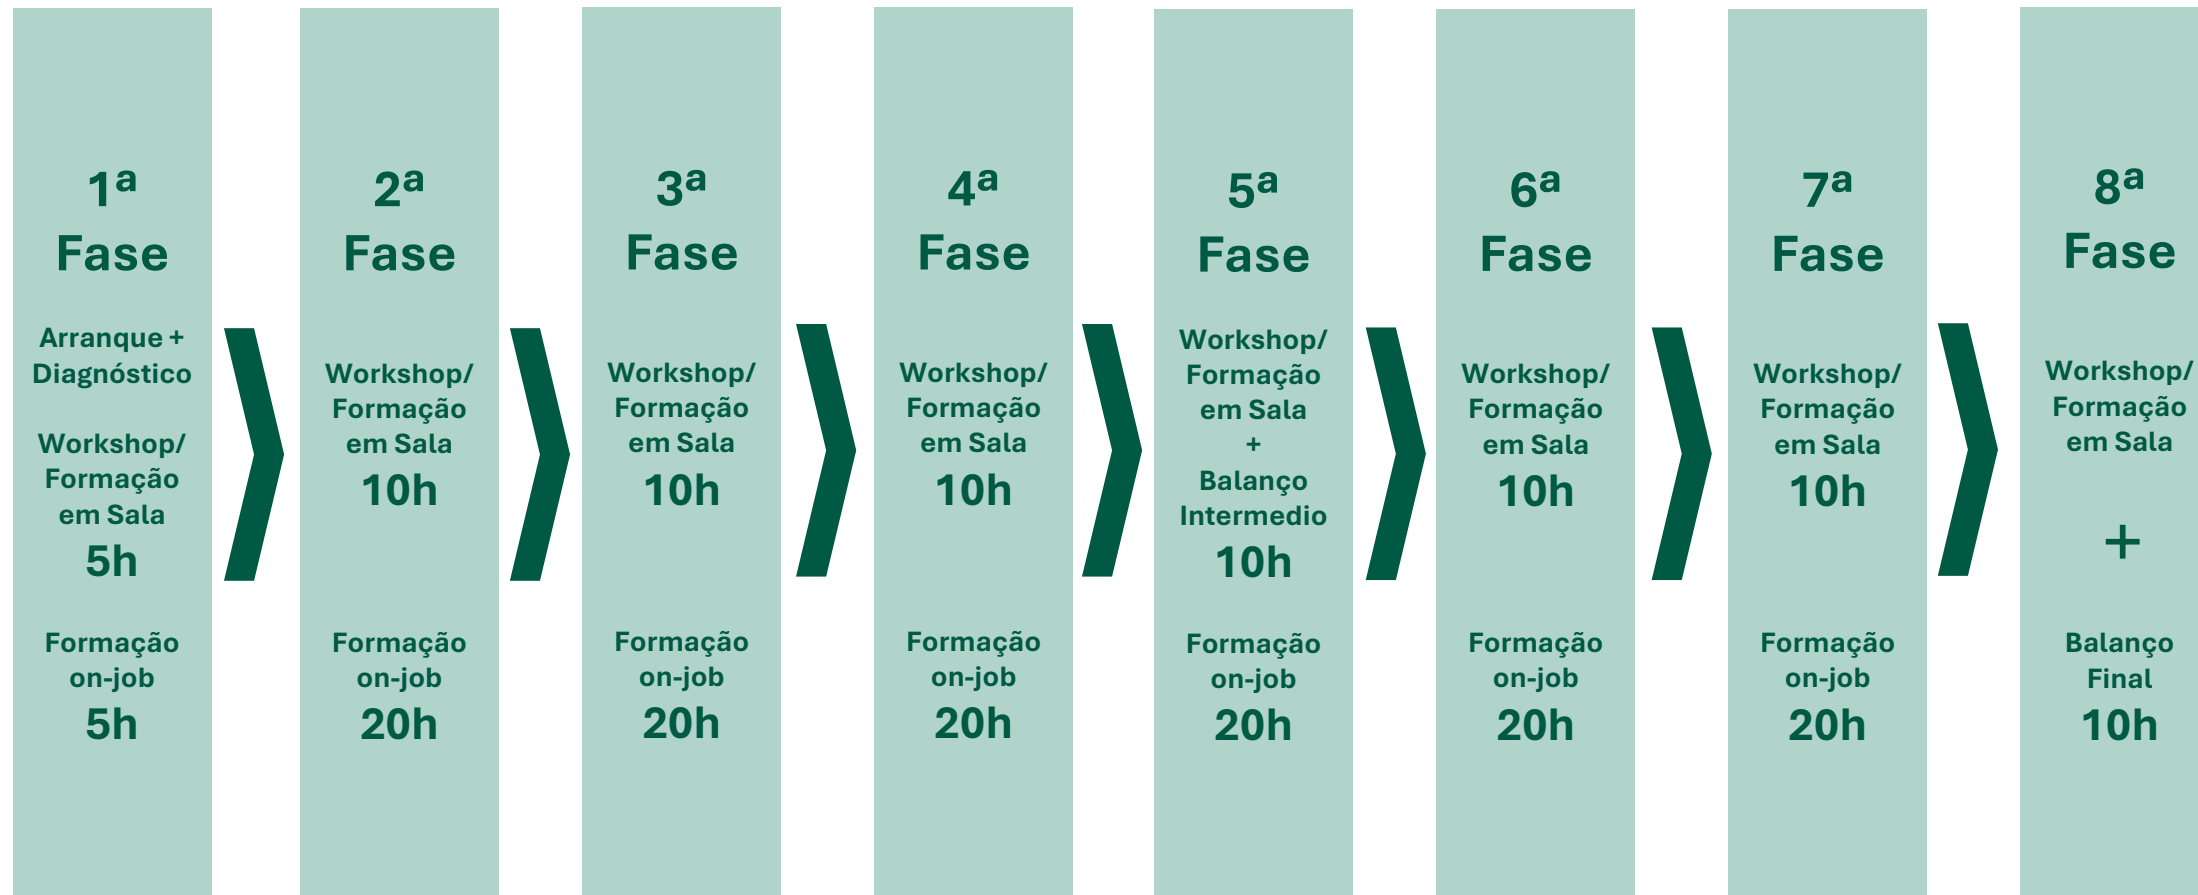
1ª Fase

Arranque + Diagnóstico

Workshop/ Formação em Sala
5h

Formação on-job
5h

2ª Fase

Workshop/ Formação em Sala
10h

Formação on-job
20h

3ª Fase

Workshop/ Formação em Sala
10h

Formação on-job
20h

4ª Fase

Workshop/ Formação em Sala
10h

Formação on-job
20h

5ª Fase

Workshop/ Formação em Sala
+
Balanço Intermedio
10h

Formação on-job
20h

6ª Fase

Workshop/ Formação em Sala
10h

Formação on-job
20h

7ª Fase

Workshop/ Formação em Sala
10h

Formação on-job
20h

8ª Fase

Workshop/ Formação em Sala

+

Balanço Final
10h